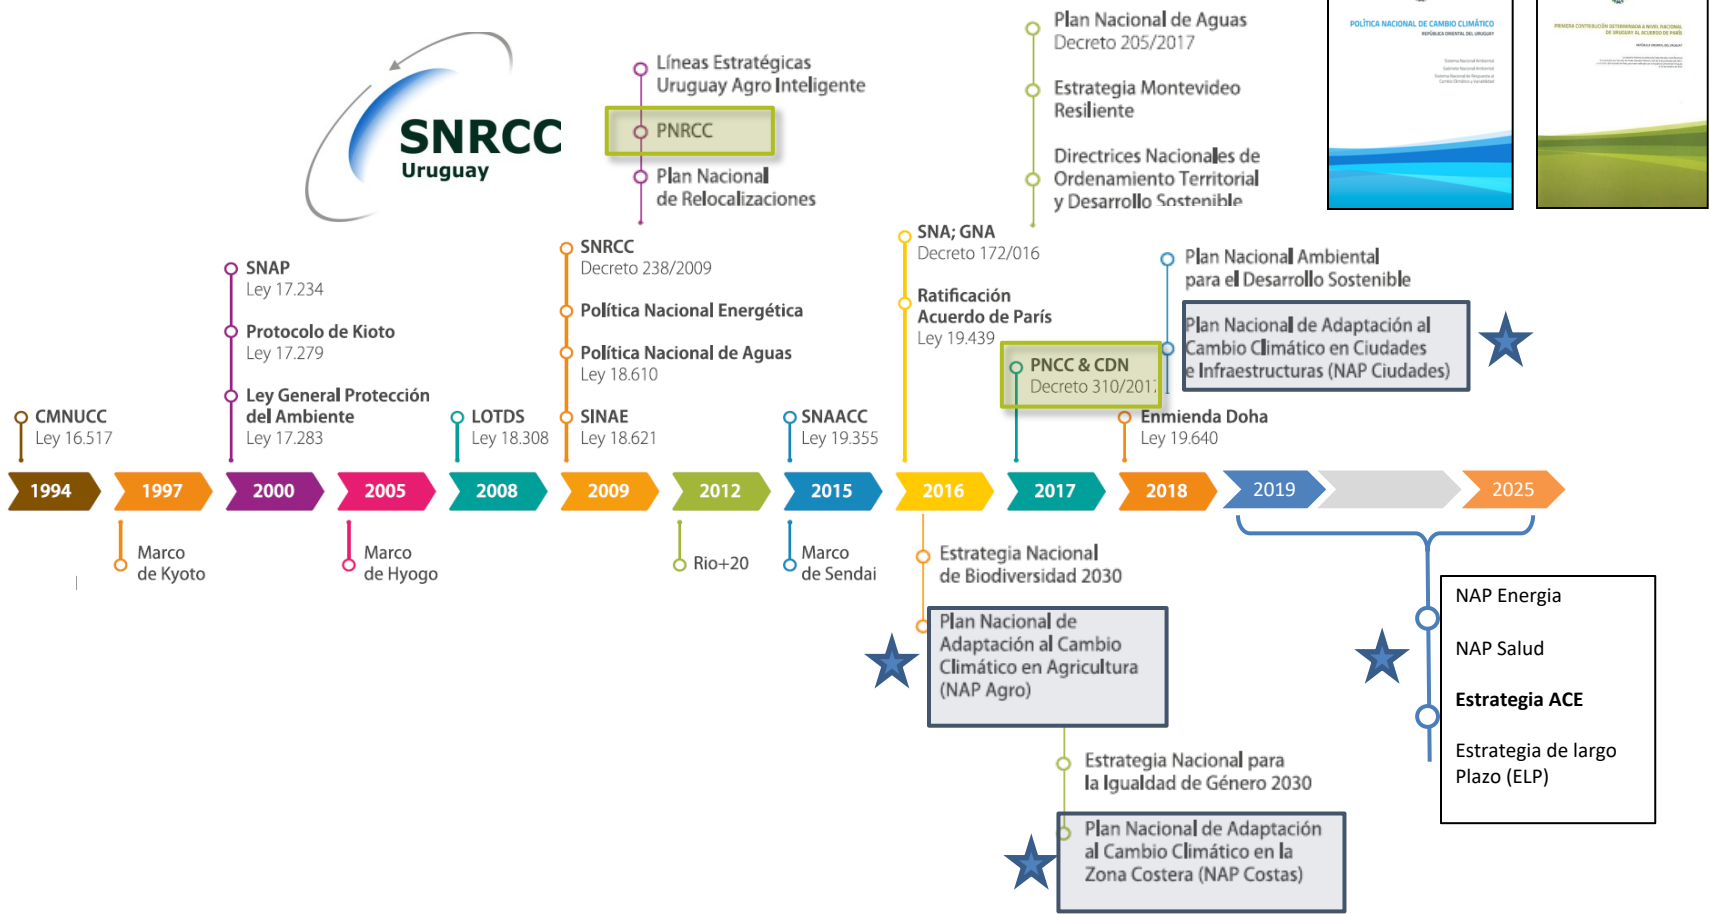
SNRCC
Uruguay

Líneas Estratégicas Uruguay Agro Inteligente

PNRCC

Plan Nacional de Relocalizaciones

Plan Nacional de Aguas
Decreto 205/2017

Estrategia Montevideo Resiliente

Directrices Nacionales de Ordenamiento Territorial y Desarrollo Sostenible

POLÍTICA NACIONAL DE CAMBIO CLIMÁTICO

PRIMERA CONTRIBUCIÓN DETERMINADA A NIVEL NACIONAL DE URUGUAY AL ACUERDO DE PARÍS

SNAP
Ley 17.234

Protocolo de Kioto
Ley 17.279

Ley General Protección del Ambiente
Ley 17.283

CMNUCC
Ley 16.517

LOTDS
Ley 18.308

SNRCC
Decreto 238/2009

Política Nacional Energética

Política Nacional de Aguas
Ley 18.610

SINAE
Ley 18.621

SNAACC
Ley 19.355

SNA; GNA
Decreto 172/016

Ratificación Acuerdo de París
Ley 19.439

PNCC & CDN
Decreto 310/2017

Plan Nacional Ambiental para el Desarrollo Sostenible

Plan Nacional de Adaptación al Cambio Climático en Ciudades e Infraestructuras (NAP Ciudades)

Enmienda Doha
Ley 19.640

1994 | 1997 | 2000 | 2005 | 2008 | 2009 | 2012 | 2015 | 2016 | 2017 | 2018 | 2019 | 2025

Marco de Kyoto

Marco de Hyogo

Rio+20

Marco de Sendai

Estrategia Nacional de Biodiversidad 2030

Plan Nacional de Adaptación al Cambio Climático en Agricultura (NAP Agro)

Estrategia Nacional para la Igualdad de Género 2030

Plan Nacional de Adaptación al Cambio Climático en la Zona Costera (NAP Costas)

NAP Energia

NAP Salud

Estrategia ACE

Estrategia de largo Plazo (ELP)